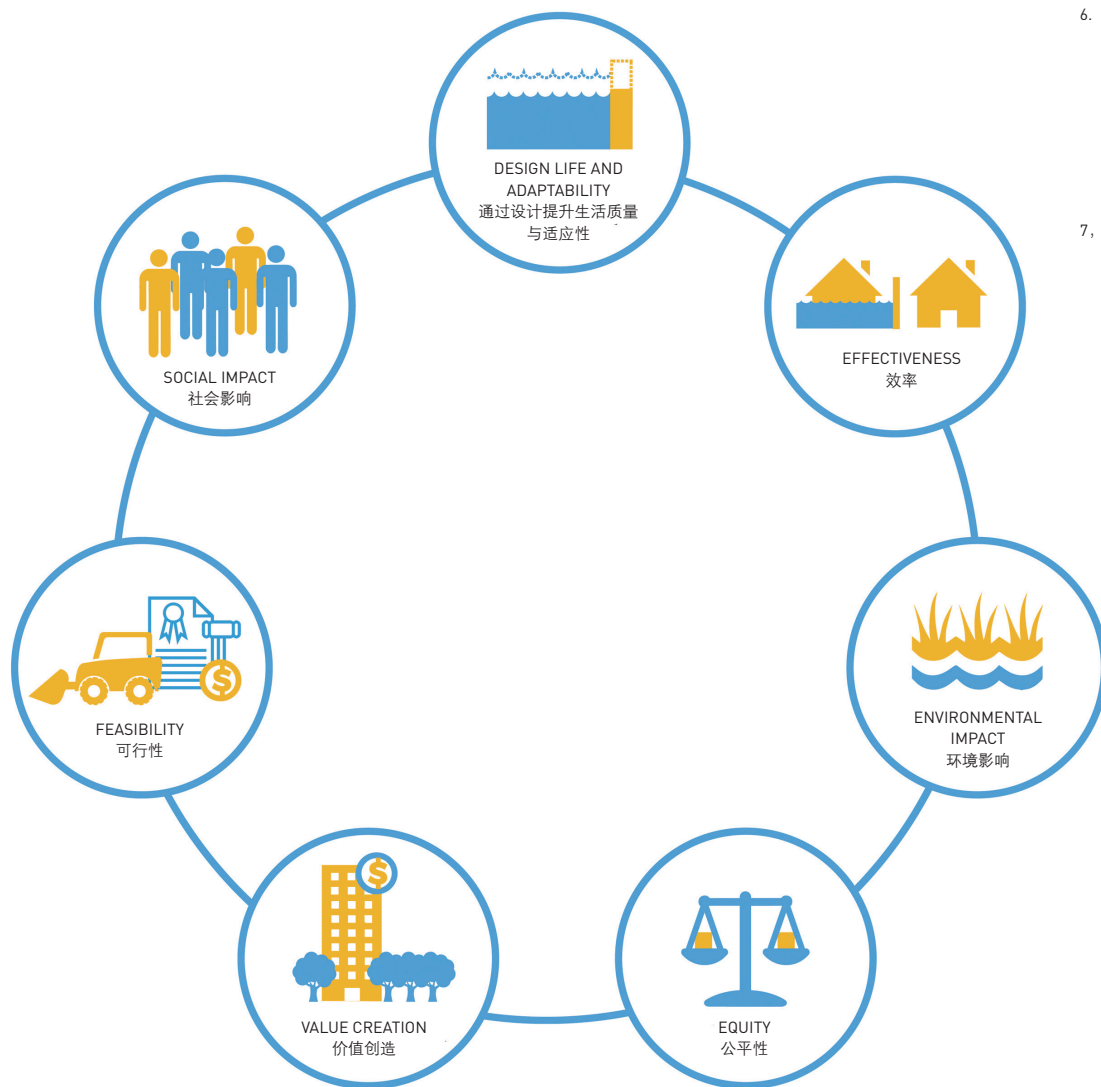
6.

7,

DESIGN LIFE AND ADAPTABILITY
通过设计提升生活质量与适应性

EFFECTIVENESS
效率

ENVIRONMENTAL IMPACT
环境影响

EQUITY
公平性

VALUE CREATION
价值创造

FEASIBILITY
可行性

SOCIAL IMPACT
社会影响